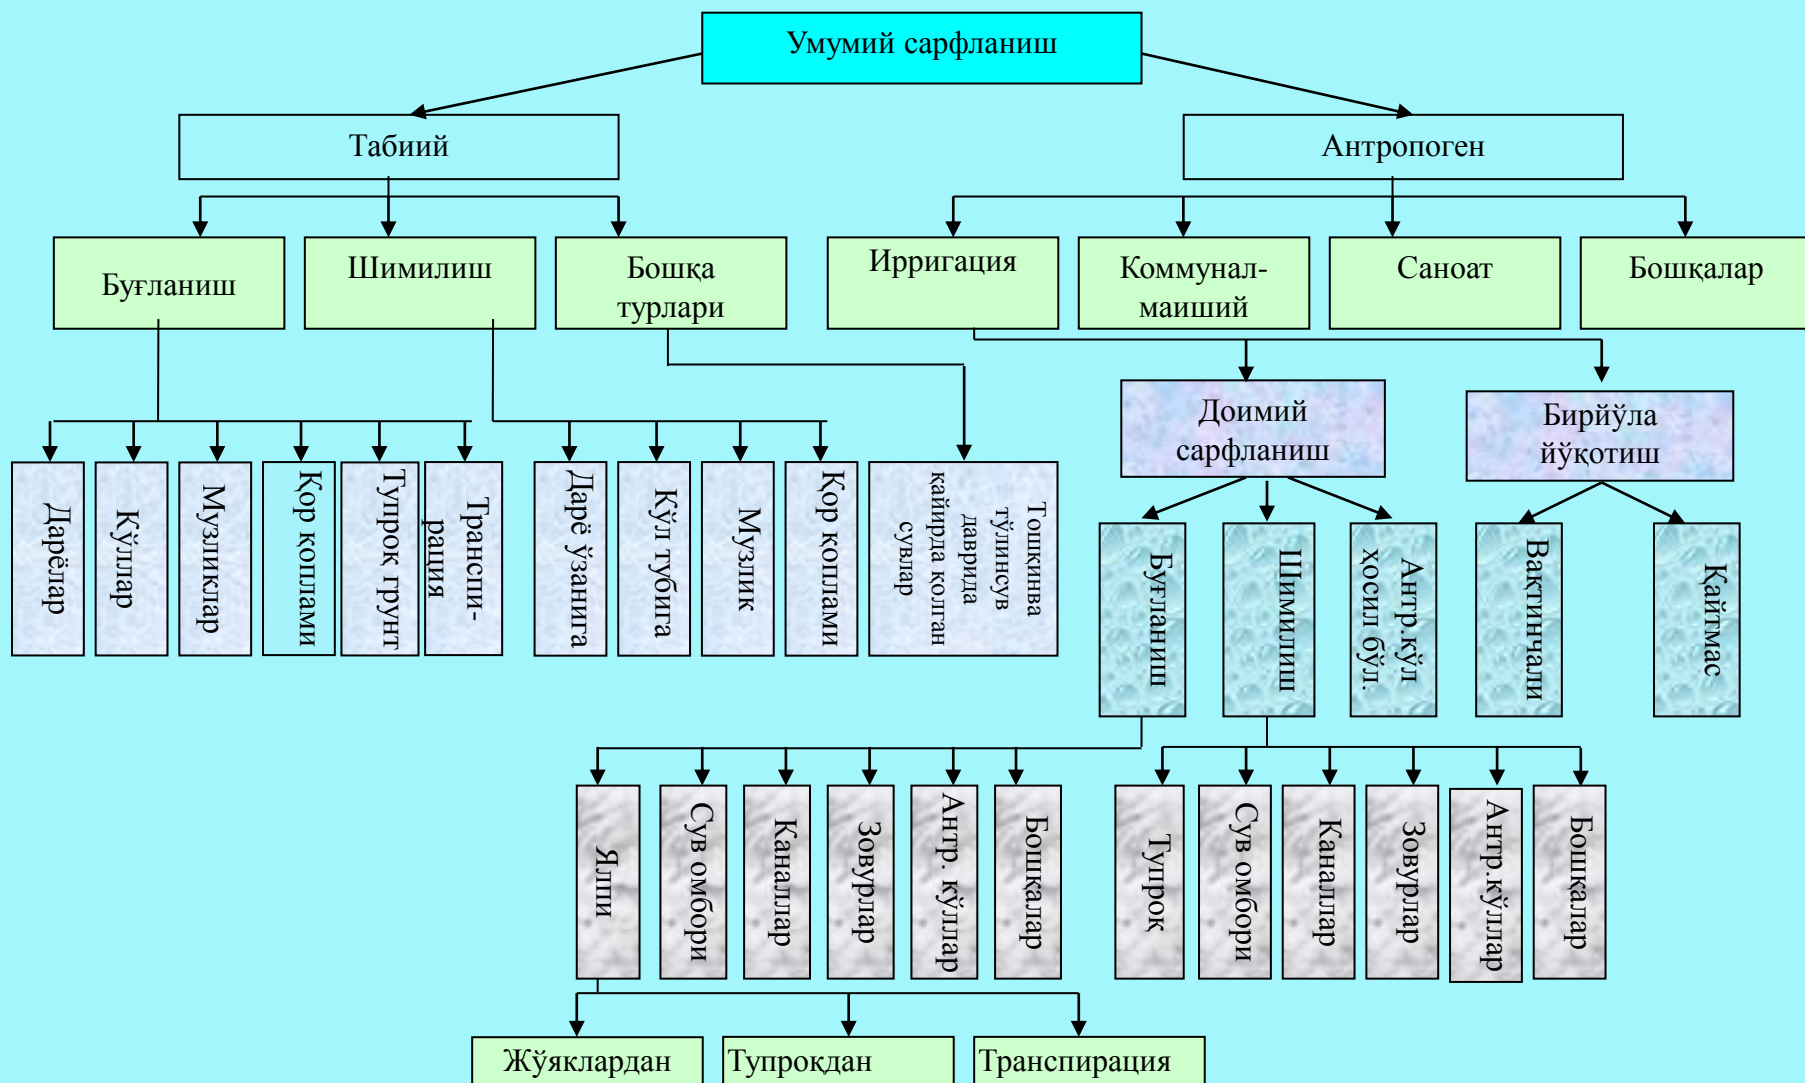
Умумий сарфланиш

Табиий

Антропоген

Буғланиш

Шимилиш

Бошқа турлари

Ирригация

Коммунал-маиший

Саноат

Бошқалар

Дарёлар

Кўллар

Музликлар

Кор коплами

Тупрок грунт

Транспи-рация

Дарё ўзанига

Кўл тубига

Музлик

Кор коплами

Тошкинва тўлинсув даврида кайирда колган сувлар

Доимий сарфланиш

Бирйўла йўқотиш

Буғланиш

Шимилиш

Антр.кўл хосил бўл.

Вактинчали

Қайтмас

Ялпи

Сув омбори

Каналлар

Зовурлар

Антр. кўллар

Бошқалар

Тупрок

Сув омбори

Каналлар

Зовурлар

Антр.кўллар

Бошқалар

Жўяклардан

Тупрокдан

Транспирация